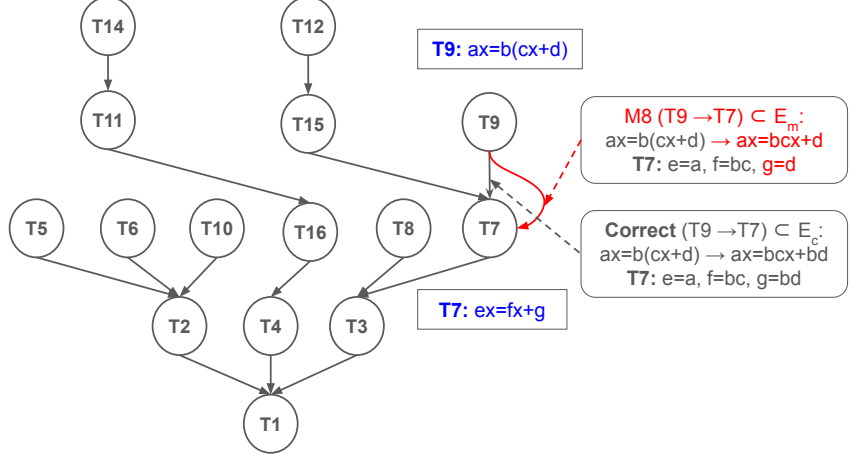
T14

T12

**T9:** ax=b(cx+d)

T11

T15

T9

M8 (T9 →T7) $\subset$ $E_m$:
ax=b(cx+d) → ax=bcx+d
**T7:** e=a, f=bc, g=d

T5

T6

T10

T16

T8

T7

**Correct** (T9 →T7) $\subset$ $E_c$:
ax=b(cx+d) → ax=bcx+bd
**T7:** e=a, f=bc, g=bd

T2

T4

T3

**T7:** ex=fx+g

T1